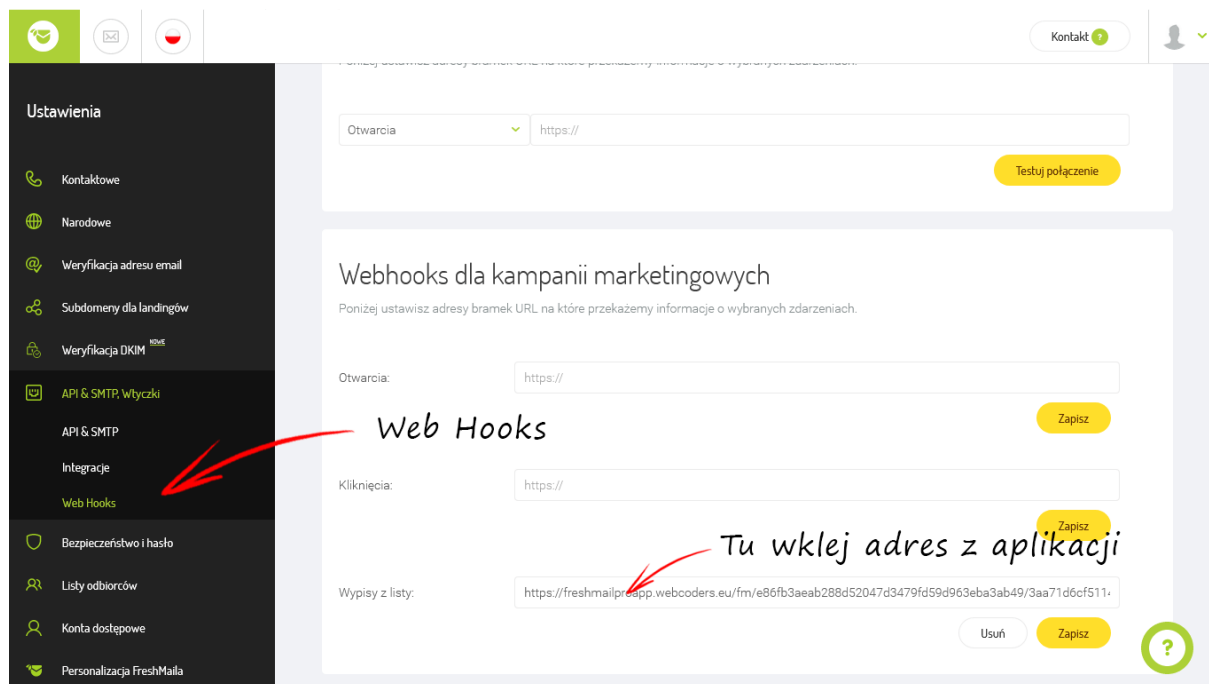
Kontakt ?

Poniżej ustawisz adresy bramek URL na które przekażemy informacje o wybranych zdarzeniach.

Otwarcia
https://
Testuj połączenie

Ustawienia

Kontaktowe
Narodowe
Weryfikacja adresu email
Subdomeny dla landingów
Weryfikacja DKIM NOWE
API & SMTP, Wtyczki
API & SMTP
Integracje
Web Hooks
Bezpieczeństwo i hasło
Listy odbiorców
Konta dostępowe
Personalizacja FreshMaila

Webhooks dla kampanii marketingowych

Poniżej ustawisz adresy bramek URL na które przekażemy informacje o wybranych zdarzeniach.

Otwarcia:
https://
Zapisz

Web Hooks

Kliknięcia:
https://
Zapisz

Tu wklej adres z aplikacji

Wypisy z listy:
https://freshmailproapp.webcoders.eu/fm/e86fb3aeab288d52047d3479fd59d963eba3ab49/3aa71d6cf511
Usuń
Zapisz

?